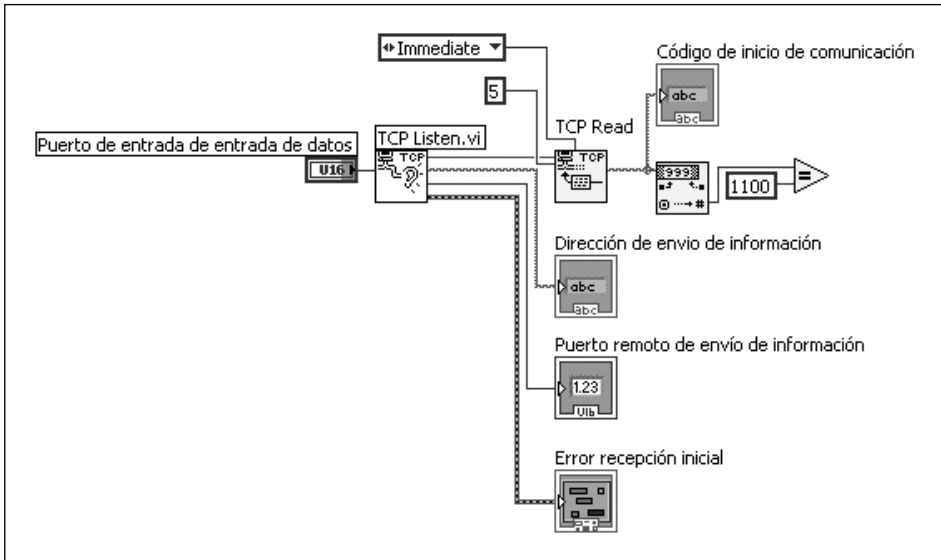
Immediate

5

Código de inicio de comunicación

abc

abc

TCP Read

TCP

Puerto de entrada de entrada de datos

TCP Listen.vi

TCP

U16

999

1100

Dirección de envio de información

abc

abc

Puerto remoto de envío de información

1.23

U16

Error recepción inicial